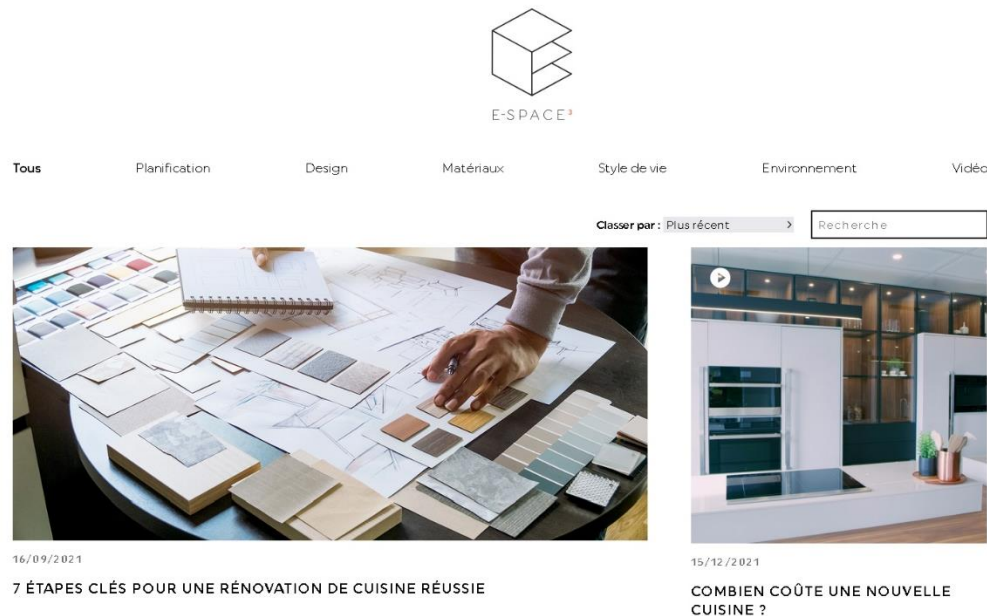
E-SPACE³

Tous

Planification

Design

Matériaux

Style de vie

Environnement

Vidéo

Classer par : Plus récent

Recherche

16/09/2021

7 ÉTAPES CLÉS POUR UNE RÉNOVATION DE CUISINE RÉUSSIE

15/12/2021

COMBIEN COÛTE UNE NOUVELLE CUISINE ?